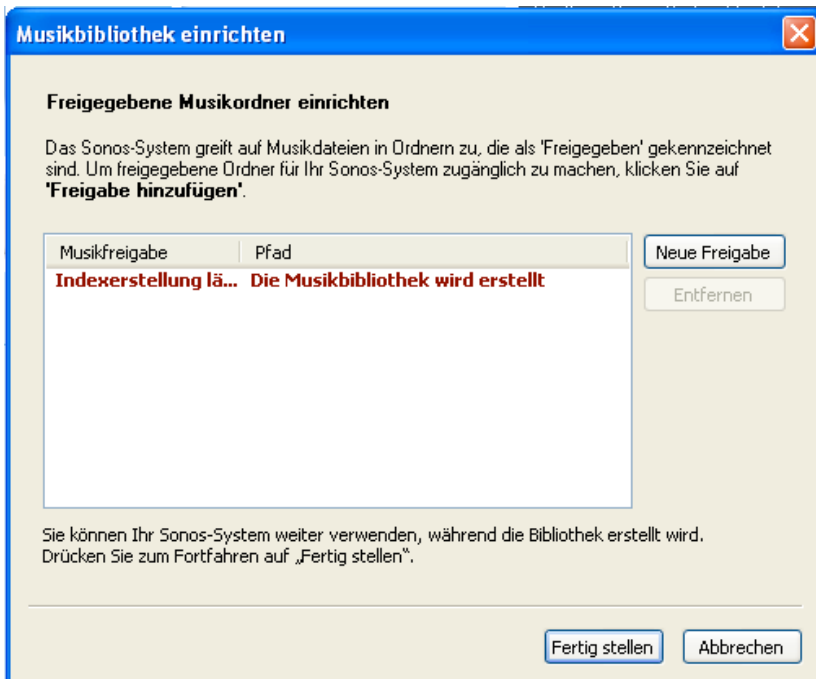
Musikbibliothek einrichten

Freigegebene Musikordner einrichten

Das Sonos-System greift auf Musikdateien in Ordnern zu, die als 'Freigegeben' gekennzeichnet sind. Um freigegebene Ordner für Ihr Sonos-System zugänglich zu machen, klicken Sie auf **'Freigabe hinzufügen'**.

| Musikfreigabe | Pfad |
|---|---|
| Indexerstellung lä... | Die Musikbibliothek wird erstellt |

Neue Freigabe

Entfernen

Sie können Ihr Sonos-System weiter verwenden, während die Bibliothek erstellt wird. Drücken Sie zum Fortfahren auf „Fertig stellen".

Fertig stellen

Abbrechen